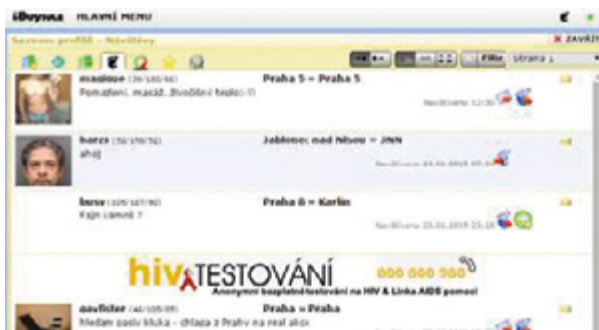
iDuyna HLAVNÍ MENU

Seznam profilů - Návštěvy

X ZAVŘÍT

Filtr Stránka 1

magioue (39/180/66)
Pomazlení, mazat.. Zvoditní feplo:-)))

Praha 5 = Praha 5

Navštíveno 12:30

barzo (52/176/76)
ah oj

Jablonec nad Nisou = JNN

Navštíveno 04.06.2015 09:34

bosy (105/187/90)
Kajn samo ?

Praha 8 = Karlín

Navštíveno 23.05.2015 23:16

hiv TESTOVÁNÍ 800 800 980
Anonymní bezplatné testování na HIV & Linka AIDS pomoci

aavfister (40/195/95)
Hledam pasiv kluka - chlapa z Prahy na real akci

Praha = Praha